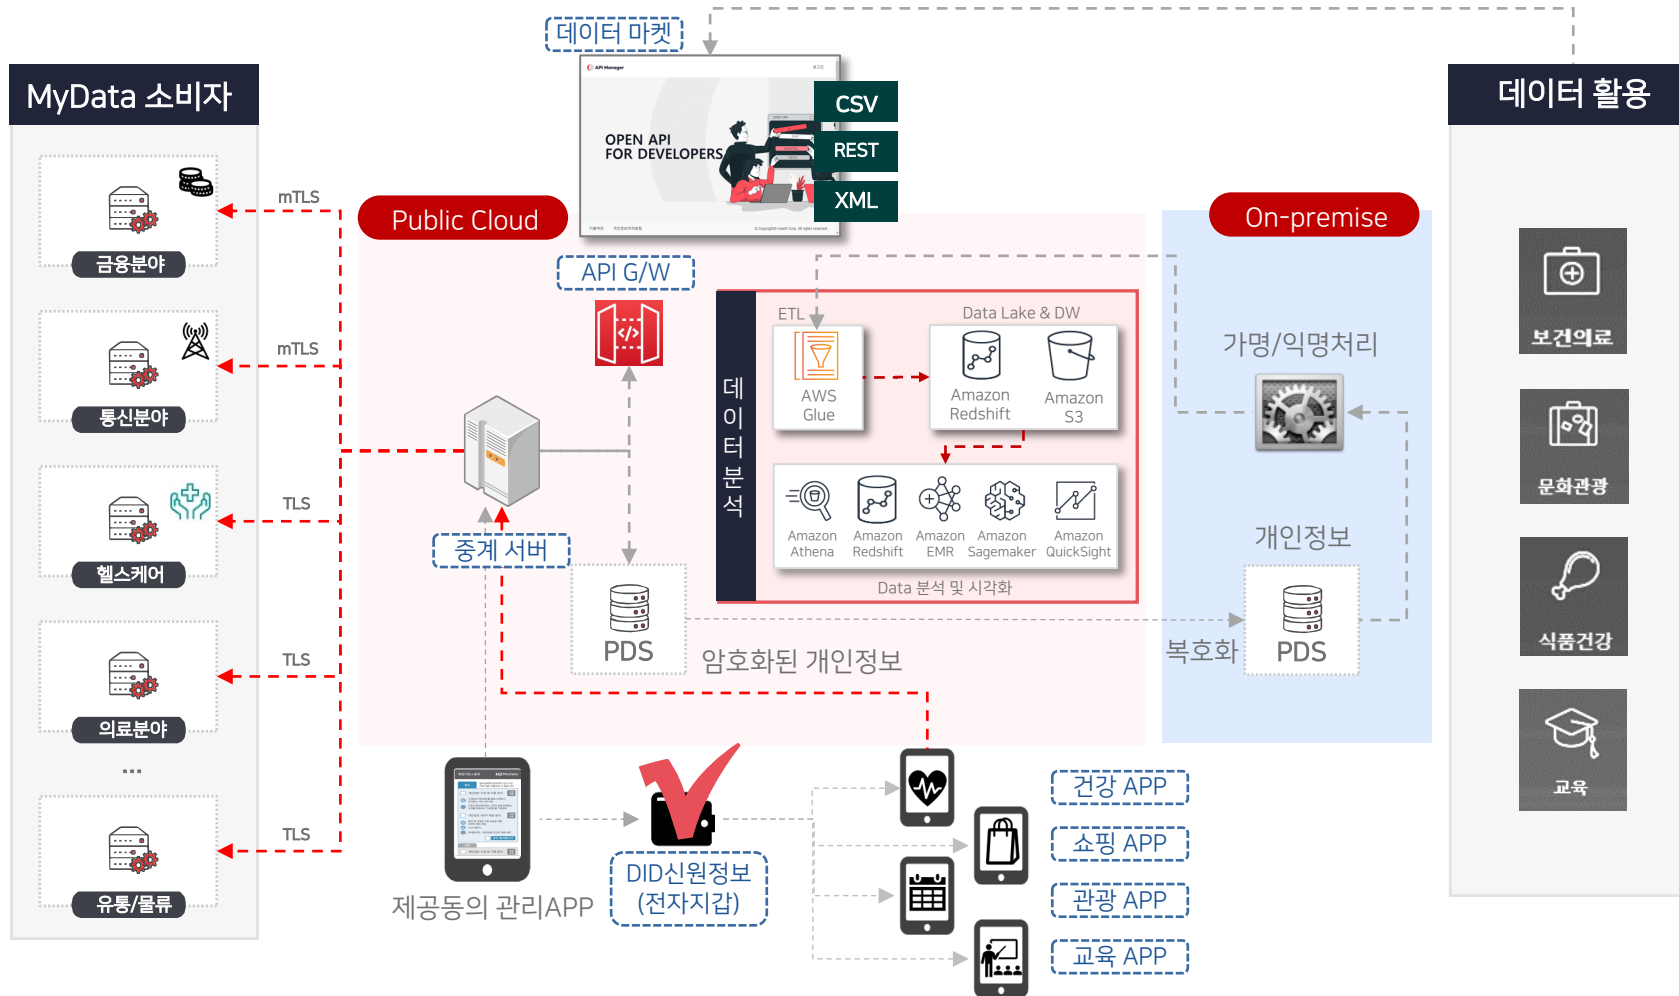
데이터 마켓

MyData 소비자

데이터 활용

API Manager

OPEN API FOR DEVELOPERS

CSV

REST

XML

Public Cloud

On-premise

API G/W

금융분야

mTLS

통신분야

mTLS

헬스케어

TLS

의료분야

TLS

...

유통/물류

TLS

데이터분석

ETL

Data Lake & DW

AWS Glue

Amazon Redshift

Amazon S3

Amazon Athena

Amazon Redshift

Amazon EMR

Amazon Sagemaker

Amazon QuickSight

Data 분석 및 시각화

가명/익명처리

개인정보

중계 서버

PDS

암호화된 개인정보

복호화

PDS

보건의료

문화관광

식품건강

교육

제공동의 관리APP

DID신원정보 (전자지갑)

건강 APP

쇼핑 APP

관광 APP

교육 APP